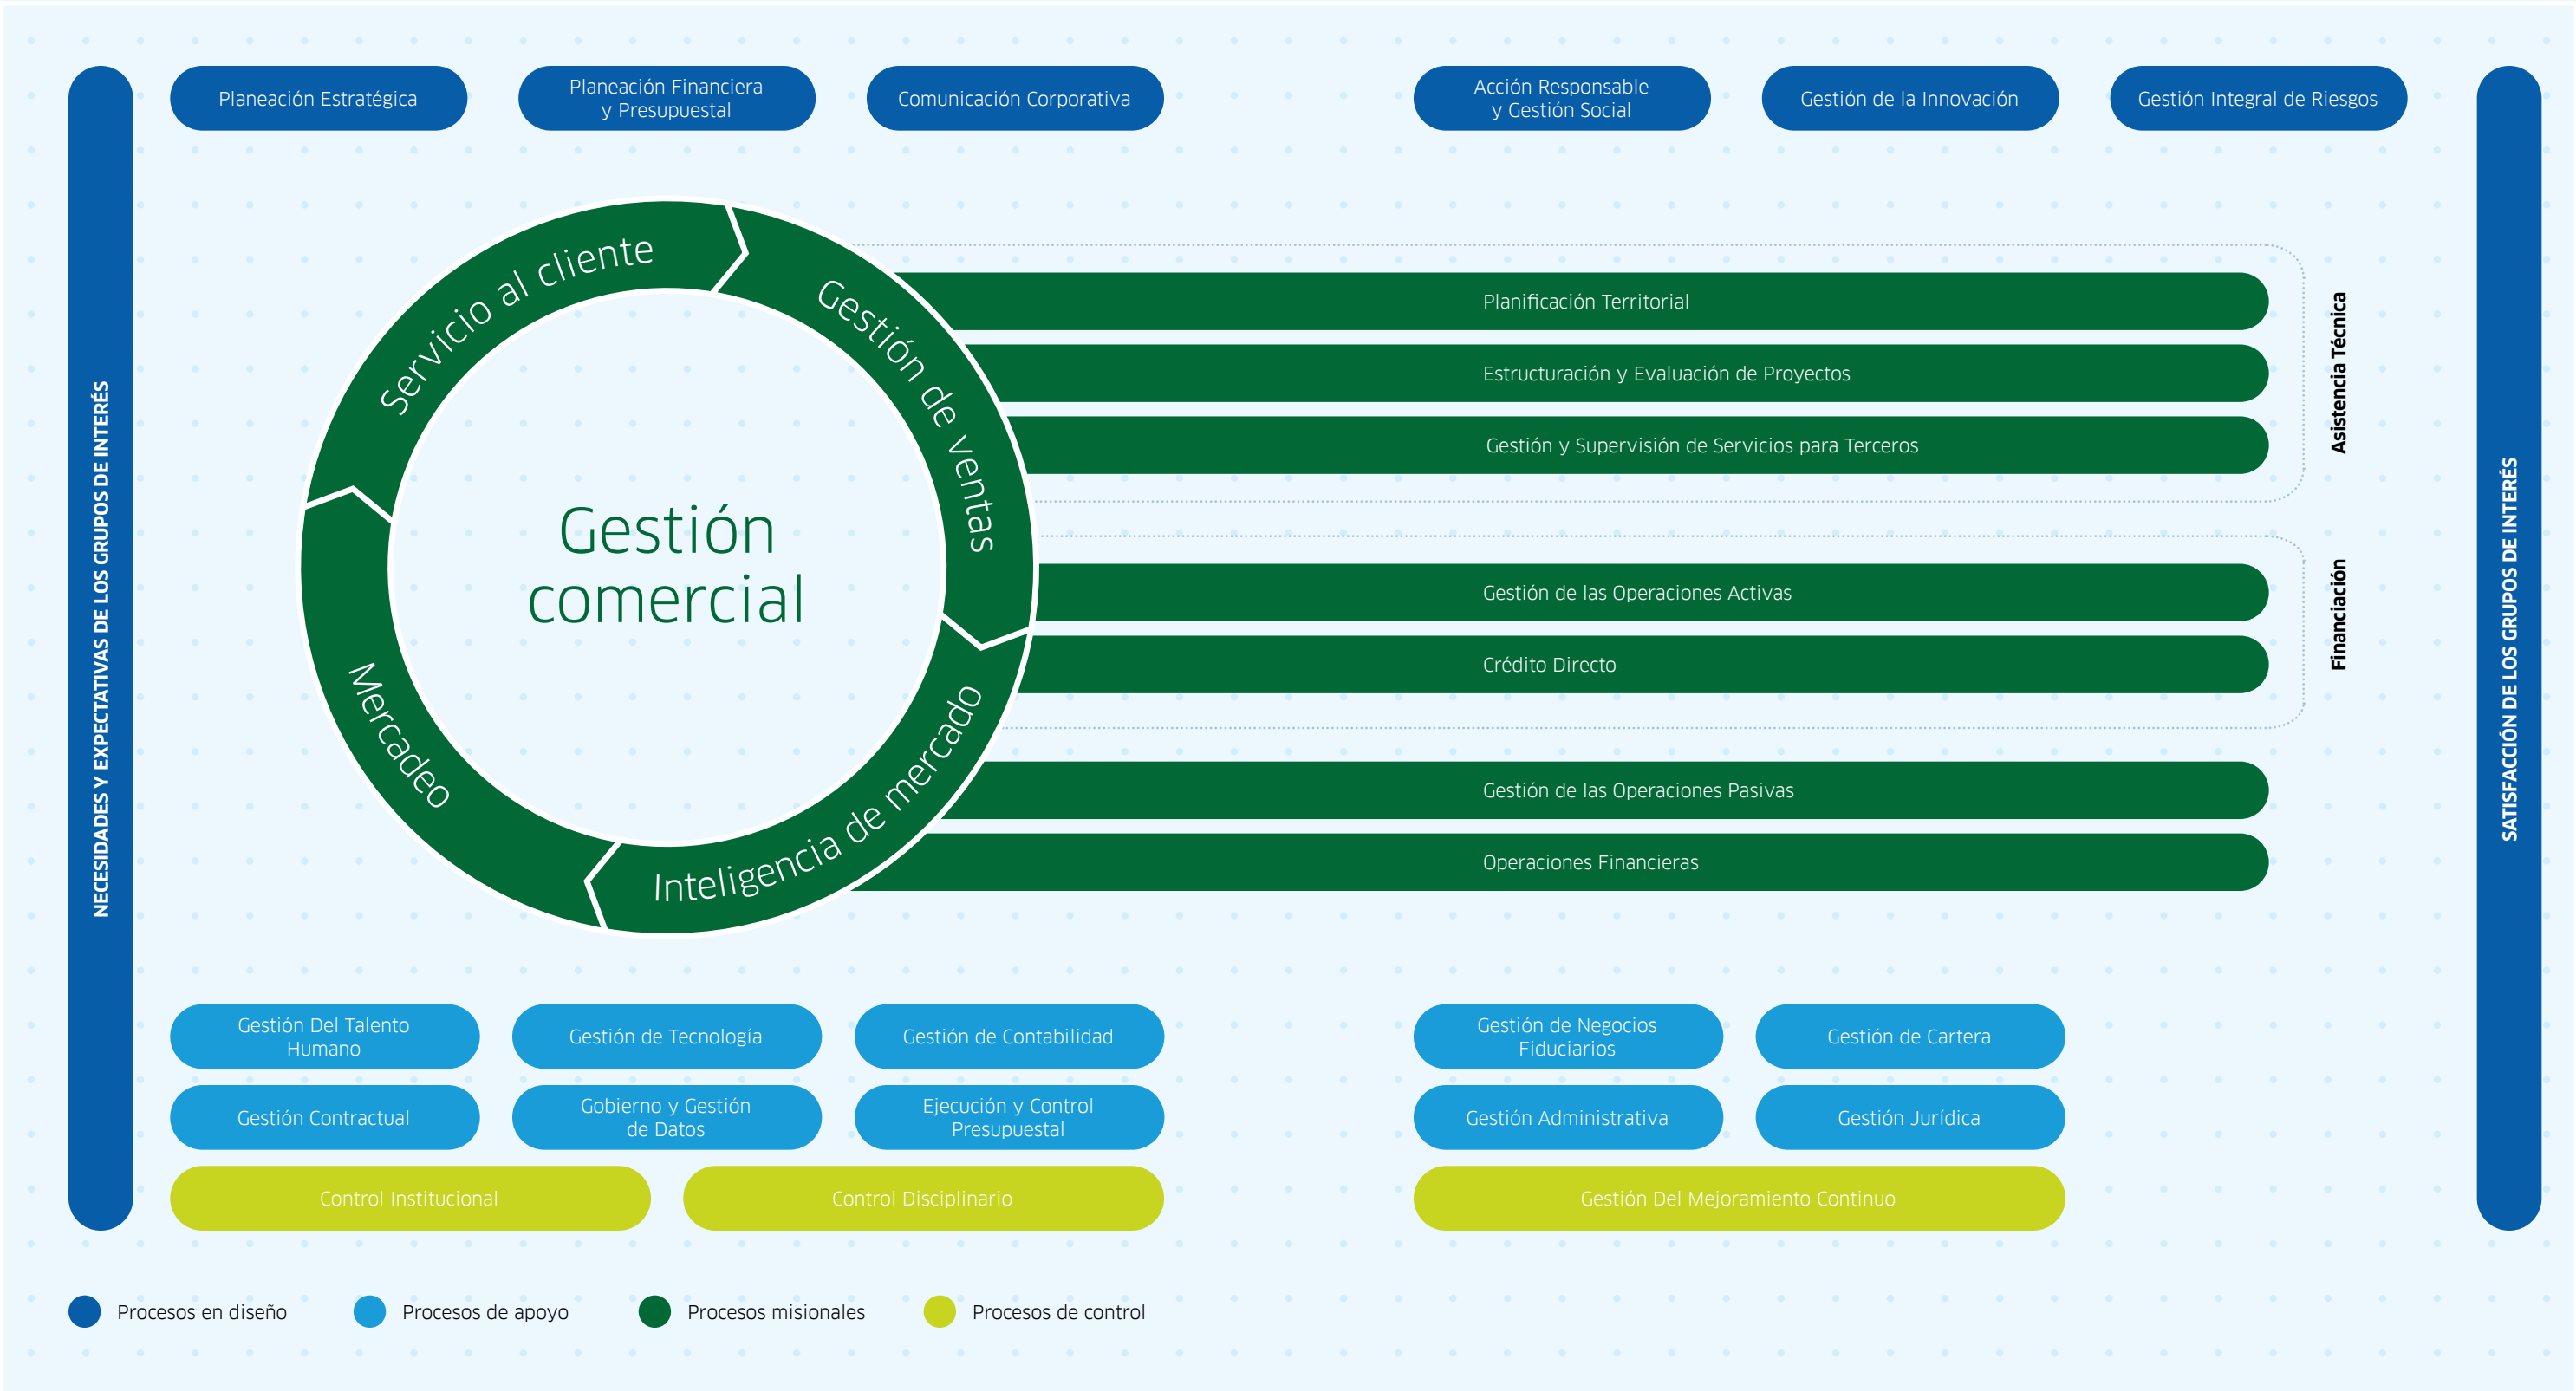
NECESIDADES Y EXPECTATIVAS DE LOS GRUPOS DE INTERÉS

Planeación Estratégica

Planeación Financiera y Presupuestal

Comunicación Corporativa

Acción Responsable y Gestión Social

Gestión de la Innovación

Gestión Integral de Riesgos

SATISFACCIÓN DE LOS GRUPOS DE INTERÉS

Servicio al cliente

Gestión de ventas

Inteligencia de mercado

Mercadeo

Gestión comercial

Planificación Territorial

Estructuración y Evaluación de Proyectos

Gestión y Supervisión de Servicios para Terceros

Asistencia Técnica

Gestión de las Operaciones Activas

Crédito Directo

Financiación

Gestión de las Operaciones Pasivas

Operaciones Financieras

Gestión Del Talento Humano

Gestión de Tecnología

Gestión de Contabilidad

Gestión de Negocios Fiduciarios

Gestión de Cartera

Gestión Contractual

Gobierno y Gestión de Datos

Ejecución y Control Presupuestal

Gestión Administrativa

Gestión Jurídica

Control Institucional

Control Disciplinario

Gestión Del Mejoramiento Continuo

Procesos en diseño

Procesos de apoyo

Procesos misionales

Procesos de control